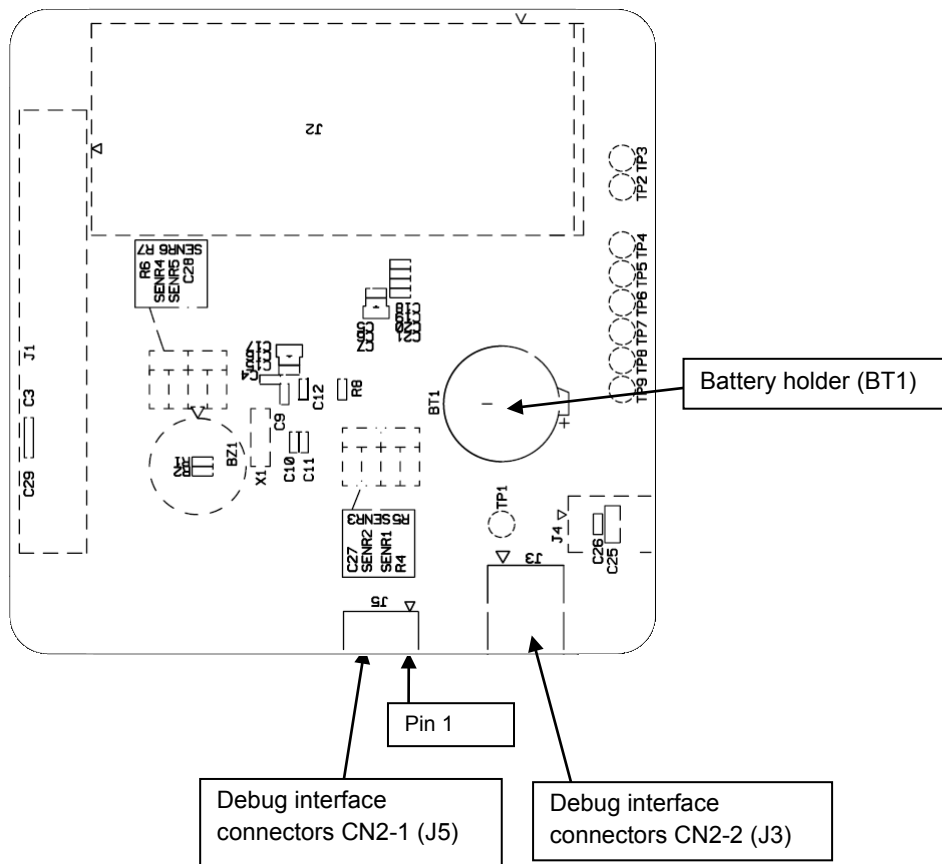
J2

TP2 TP3

TP4 TP5 TP6 TP7 TP8 TP9

R6 SENR4 SENR5 C28 SENR6 R7

J1

C3

C29

BZ1

X1

C9

C10 C11

C12

R8

BT1

Battery holder (BT1)

C27 SENR2 SENR1 R4 SENR3 R5

TP1

J3

J4

C26 C25

J5

Pin 1

Debug interface connectors CN2-1 (J5)

Debug interface connectors CN2-2 (J3)